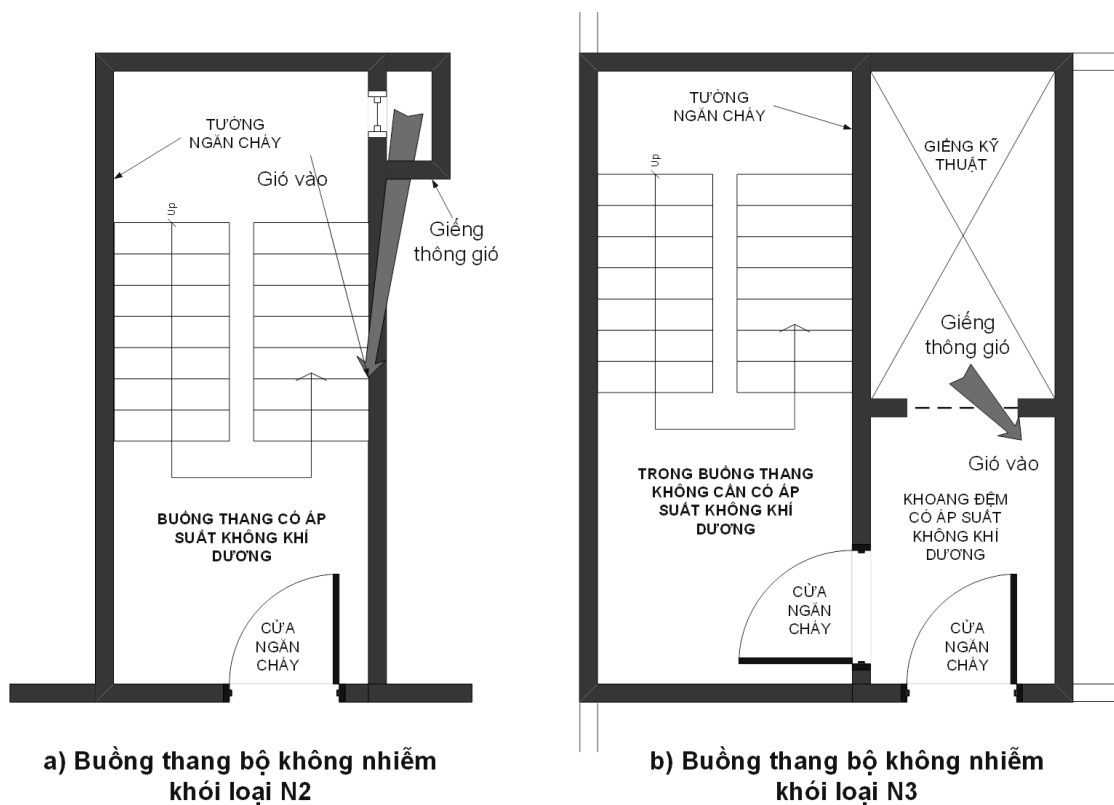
TƯỜNG NGĂN CHÁY

Gió vào

Up

Giếng thông gió

BUỒNG THANG CÓ ÁP SUẤT KHÔNG KHÍ DƯƠNG

CỬA NGĂN CHÁY

a) Buồng thang bộ không nhiễm khói loại N2

TƯỜNG NGĂN CHÁY

Up

GIẾNG KỸ THUẬT

Giếng thông gió

Gió vào

TRONG BUỒNG THANG KHÔNG CẦN CÓ ÁP SUẤT KHÔNG KHÍ DƯƠNG

KHOANG ĐỆM CÓ ÁP SUẤT KHÔNG KHÍ DƯƠNG

CỬA NGĂN CHÁY

CỬA NGĂN CHÁY

b) Buồng thang bộ không nhiễm khói loại N3